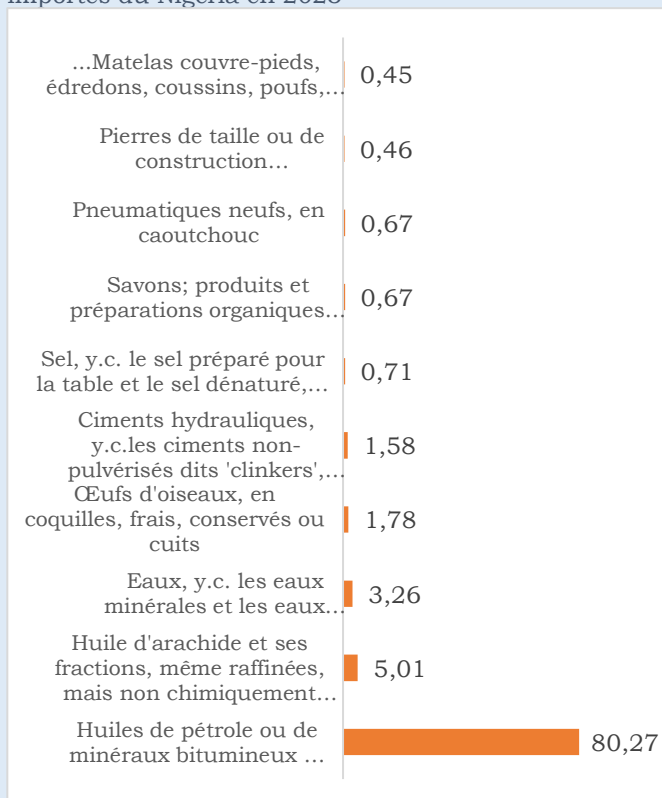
importés du Nigeria en 2023

...Matelas couvre-pieds, édredons, coussins, poufs,... 0,45

Pierres de taille ou de construction... 0,46

Pneumatiques neufs, en caoutchouc 0,67

Savons; produits et préparations organiques... 0,67

Sel, y.c. le sel préparé pour la table et le sel dénaturé,... 0,71

Ciments hydrauliques, y.c.les ciments non-pulvérisés dits 'clinkers',... 1,58

Œufs d'oiseaux, en coquilles, frais, conservés ou cuits 1,78

Eaux, y.c. les eaux minérales et les eaux... 3,26

Huile d'arachide et ses fractions, même raffinées, mais non chimiquement... 5,01

Huiles de pétrole ou de minéraux bitumineux ... 80,27